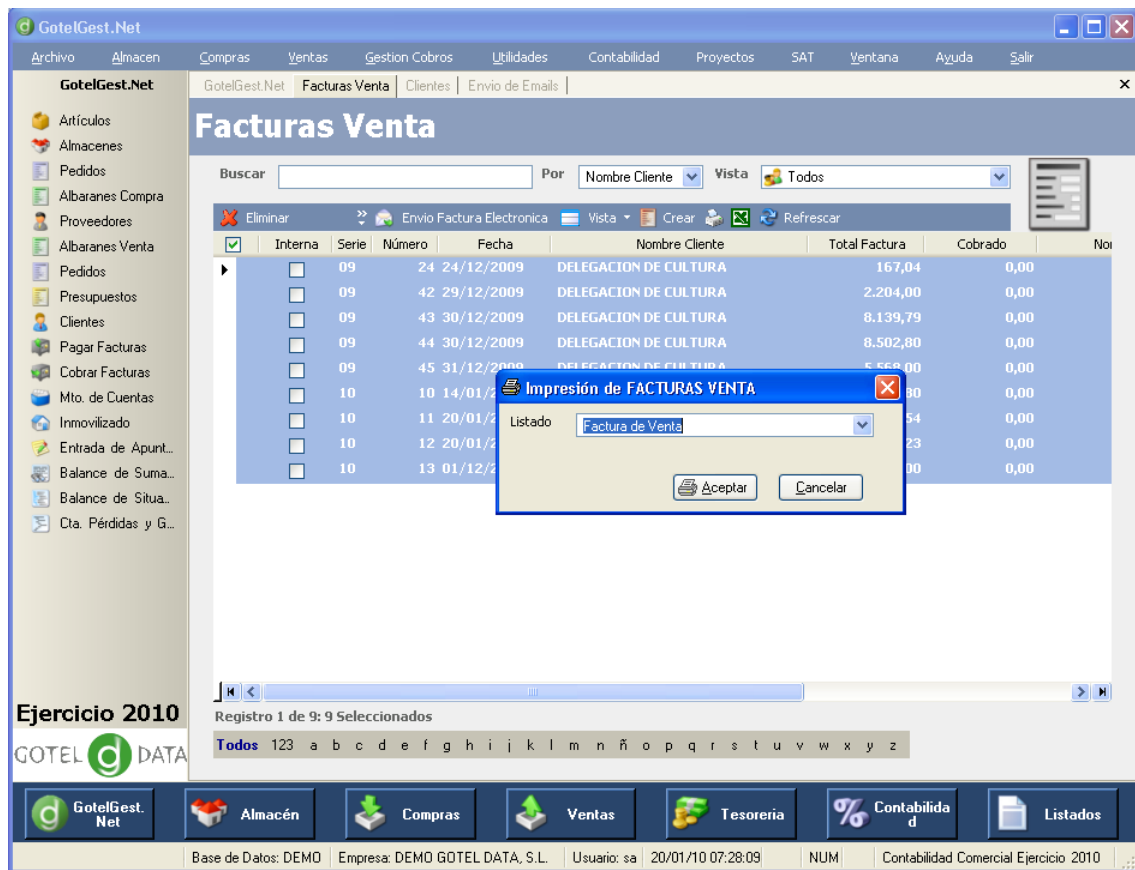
GotelGest.Net

Archivo Almacen Compras Ventas Gestion Cobros Utilidades Contabilidad Proyectos SAT Ventana Ayuda Salir

GotelGest.Net

Artículos
Almacenes
Pedidos
Albaranes Compra
Proveedores
Albaranes Venta
Pedidos
Presupuestos
Clientes
Pagar Facturas
Cobrar Facturas
Mto. de Cuentas
Inmovilizado
Entrada de Apunt...
Balance de Suma...
Balance de Situa..
Cta. Pérdidas y G...

Ejercicio 2010

GOTEL DATA

GotelGest.Net | Facturas Venta | Clientes | Envio de Emails |

Facturas Venta

Buscar Por Nombre Cliente Vista Todos

Eliminar Envio Factura Electronica Vista Crear Refrescar

| | Interna | Serie | Número | Fecha | Nombre Cliente | Total Factura | Cobrado | No |
|---|---|---|---|---|---|---|---|---|
| | | 09 | 24 | 24/12/2009 | DELEGACION DE CULTURA | 167,04 | 0,00 | |
| | | 09 | 42 | 29/12/2009 | DELEGACION DE CULTURA | 2.204,00 | 0,00 | |
| | | 09 | 43 | 30/12/2009 | DELEGACION DE CULTURA | 8.139,79 | 0,00 | |
| | | 09 | 44 | 30/12/2009 | DELEGACION DE CULTURA | 8.502,80 | 0,00 | |
| | | 09 | 45 | 31/12/2009 | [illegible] | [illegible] | 0,00 | |
| | | 10 | 10 | 14/01/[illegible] | | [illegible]80 | 0,00 | |
| | | 10 | 11 | 20/01/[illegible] | | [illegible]54 | 0,00 | |
| | | 10 | 12 | 20/01/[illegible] | | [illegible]23 | 0,00 | |
| | | 10 | 13 | 01/12/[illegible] | | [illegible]00 | 0,00 | |

Impresión de FACTURAS VENTA
Listado Factura de Venta
Aceptar Cancelar

Registro 1 de 9: 9 Seleccionados

Todos 123 a b c d e f g h i j k l m n ñ o p q r s t u v w x y z

GotelGest. Net Almacén Compras Ventas Tesorería Contabilidad Listados

Base de Datos: DEMO | Empresa: DEMO GOTEL DATA, S.L. | Usuario: sa | 20/01/10 07:28:09 | NUM | Contabilidad Comercial Ejercicio 2010